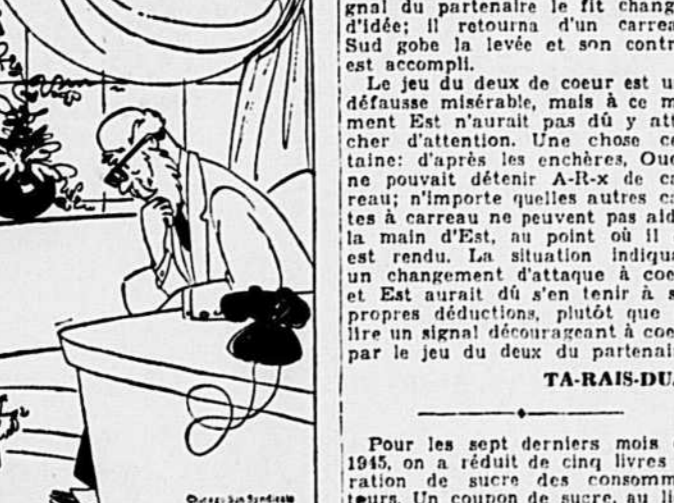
gnal du partenaire le fit chang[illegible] d'idée; il retourna d'un carrea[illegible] Sud gobe la levée et son contr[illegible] est accompli.

Le jeu du deux de coeur est u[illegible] défausse misérable, mais à ce m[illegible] ment Est n'aurait pas dû y att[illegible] cher d'attention. Une chose ce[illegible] taine: d'après les enchères, Oue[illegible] ne pouvait détenir A-R-x de ca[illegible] reau; n'importe quelles autres ca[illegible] tes à carreau ne peuvent pas aid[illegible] la main d'Est, au point où il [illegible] est rendu. La situation indiqua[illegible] un changement d'attaque à coe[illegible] et Est aurait dû s'en tenir à s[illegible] propres déductions, plutôt que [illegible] lire un signal décourageant à coe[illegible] par le jeu du deux du partenai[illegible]

TA-RAIS-DU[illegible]

Pour les sept derniers mois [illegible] 1945, on a réduit de cinq livres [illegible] ration de sucre des consomm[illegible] teurs. Un coupon de sucre, au li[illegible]

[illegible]